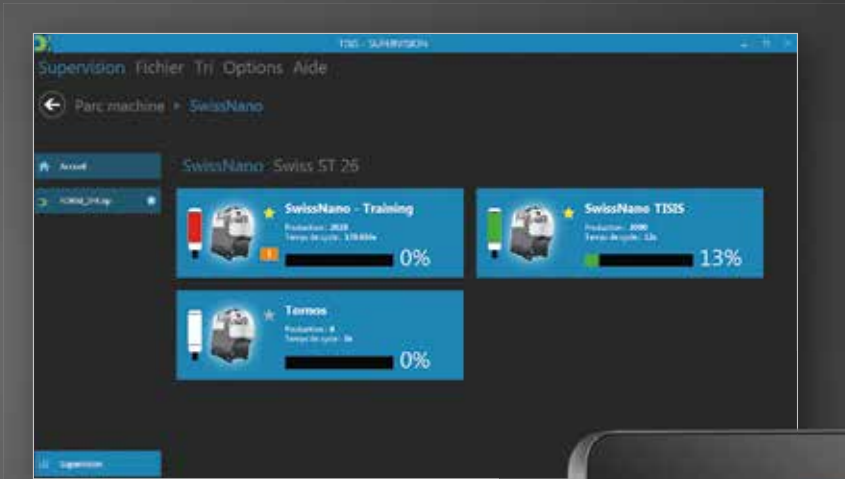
TISIS - SUPERVISION

Supervision Fichier Tri Options Aide

Parc machine ▸ SwissNano

Accueil

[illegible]

SwissNano Swiss ST 26

SwissNano - Training
Production : 2020
Temps de cycle : 170.650s
0%

SwissNano TISIS
Production : 2090
Temps de cycle : 12s
13%

Tornos
Production : 0
Temps de cycle : 3s
0%

Supervision